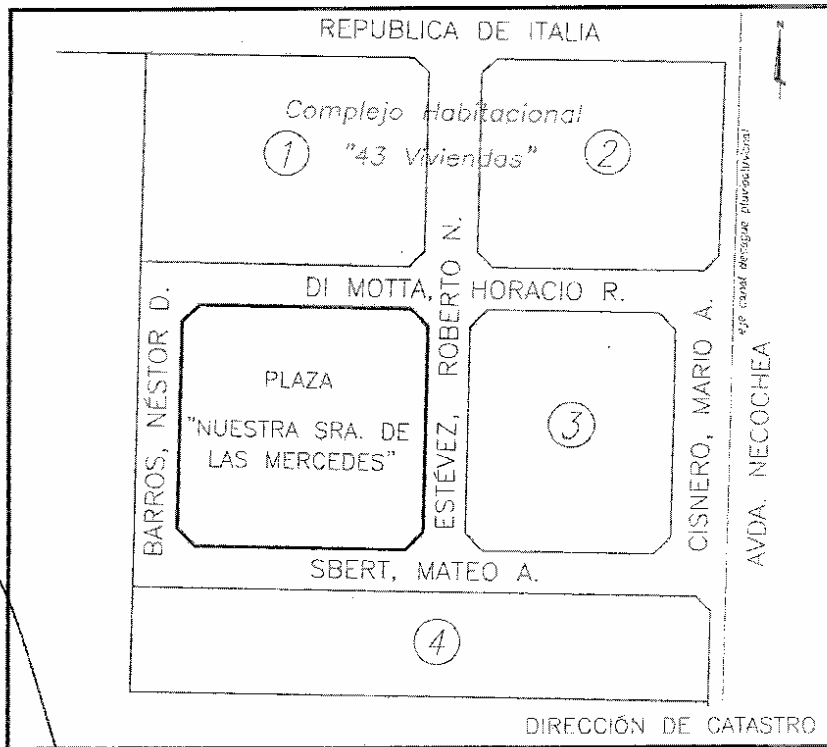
REPUBLICA DE ITALIA

N

Complejo Habitacional

1

"43 Viviendas"

2

eje canal desague pluvial

DI MOTTA, HORACIO R.

BARROS, NÉSTOR D.

ESTEVEZ, ROBERTO N.

PLAZA

"NUESTRA SRA. DE LAS MERCEDES"

3

CISNERO, MARIO A.

AVDA. NECOCHEA

SBERT, MATEO A.

4

DIRECCIÓN DE CATASTRO